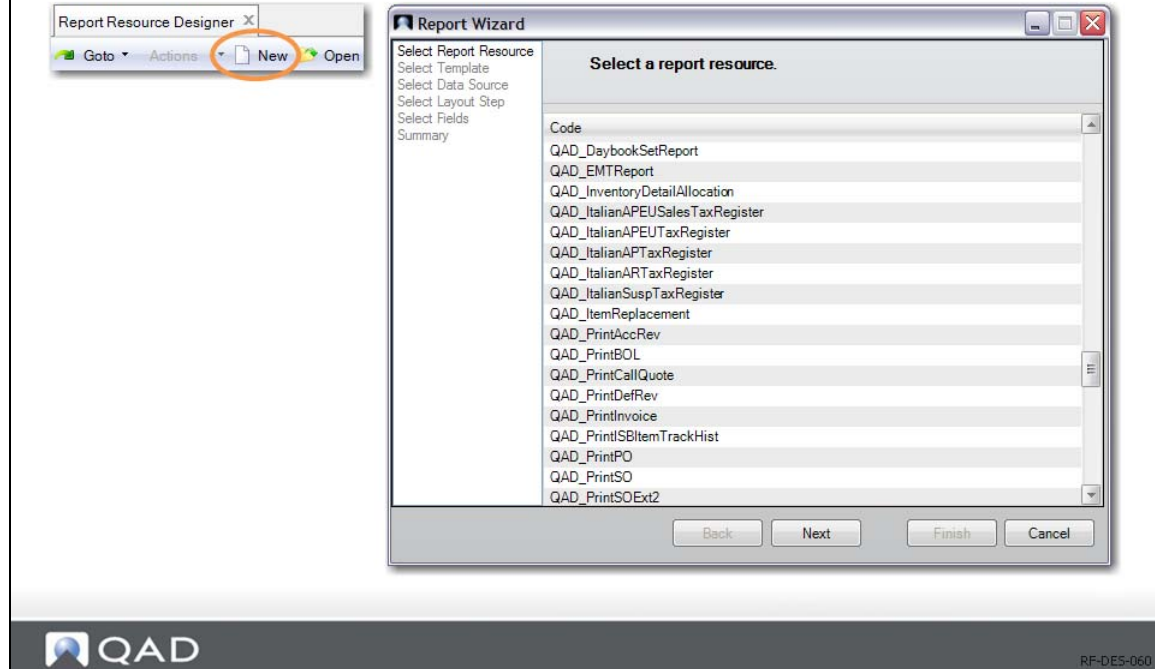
Report Resource Designer X

Goto Actions New Open

Report Wizard

Select Report Resource
Select Template
Select Data Source
Select Layout Step
Select Fields
Summary

Select a report resource.

Code
QAD_DaybookSetReport
QAD_EMTReport
QAD_InventoryDetailAllocation
QAD_ItalianAPEUSalesTaxRegister
QAD_ItalianAPEUTaxRegister
QAD_ItalianAPTaxRegister
QAD_ItalianARTaxRegister
QAD_ItalianSuspTaxRegister
QAD_ItemReplacement
QAD_PrintAccRev
QAD_PrintBOL
QAD_PrintCallQuote
QAD_PrintDefRev
QAD_PrintInvoice
QAD_PrintISBItemTrackHist
QAD_PrintPO
QAD_PrintSO
QAD_PrintSOExt2

Back Next Finish Cancel

QAD

RF-DES-060